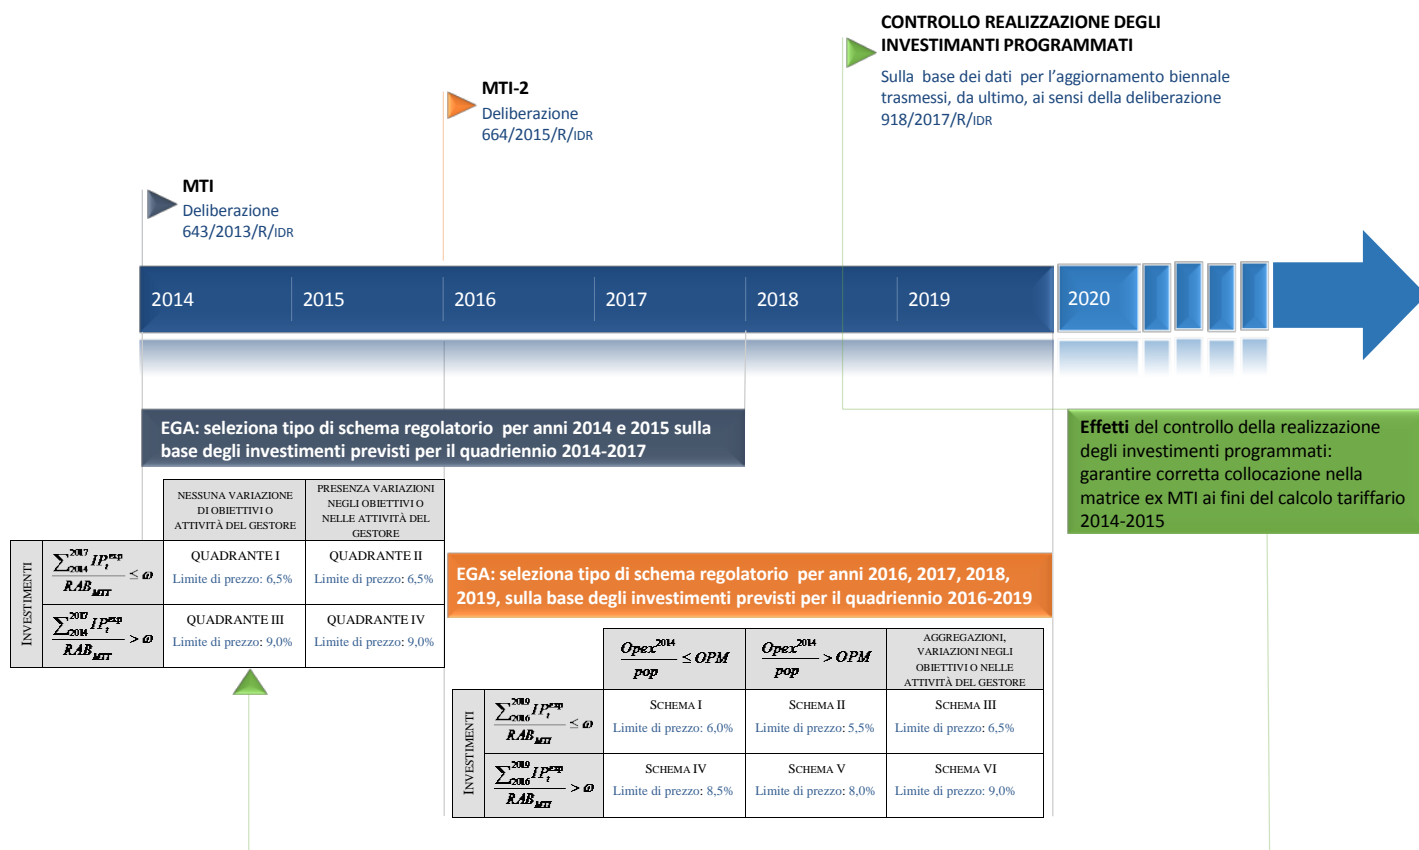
CONTROLLO REALIZZAZIONE DEGLI INVESTIMANTI PROGRAMMATI
Sulla base dei dati per l'aggiornamento biennale trasmessi, da ultimo, ai sensi della deliberazione 918/2017/R/IDR

MTI-2
Deliberazione 664/2015/R/IDR

MTI
Deliberazione 643/2013/R/IDR

2014 2015 2016 2017 2018 2019 2020

EGA: seleziona tipo di schema regolatorio per anni 2014 e 2015 sulla base degli investimenti previsti per il quadriennio 2014-2017

Effetti del controllo della realizzazione degli investimenti programmati: garantire corretta collocazione nella matrice ex MTI ai fini del calcolo tariffario 2014-2015

| INVESTIMENTI | | NESSUNA VARIAZIONE DI OBIETTIVI O ATTIVITÀ DEL GESTORE | PRESENZA VARIAZIONI NEGLI OBIETTIVI O NELLE ATTIVITÀ DEL GESTORE |
|---|---|---|---|
| | $\frac{\sum_{2014}^{2017} IP_t^{exp}}{RAB_{MTI}} \leq \omega$ | QUADRANTE I Limite di prezzo: 6,5% | QUADRANTE II Limite di prezzo: 6,5% |
| | $\frac{\sum_{2014}^{2017} IP_t^{exp}}{RAB_{MTI}} > \omega$ | QUADRANTE III Limite di prezzo: 9,0% | QUADRANTE IV Limite di prezzo: 9,0% |

EGA: seleziona tipo di schema regolatorio per anni 2016, 2017, 2018, 2019, sulla base degli investimenti previsti per il quadriennio 2016-2019

| INVESTIMENTI | | $\frac{Opex^{2014}}{pop} \leq OPM$ | $\frac{Opex^{2014}}{pop} > OPM$ | AGGREGAZIONI, VARIAZIONI NEGLI OBIETTIVI O NELLE ATTIVITÀ DEL GESTORE |
|---|---|---|---|---|
| | $\frac{\sum_{2016}^{2019} IP_t^{exp}}{RAB_{MTI}} \leq \omega$ | SCHEMA I Limite di prezzo: 6,0% | SCHEMA II Limite di prezzo: 5,5% | SCHEMA III Limite di prezzo: 6,5% |
| | $\frac{\sum_{2016}^{2019} IP_t^{exp}}{RAB_{MTI}} > \omega$ | SCHEMA IV Limite di prezzo: 8,5% | SCHEMA V Limite di prezzo: 8,0% | SCHEMA VI Limite di prezzo: 9,0% |